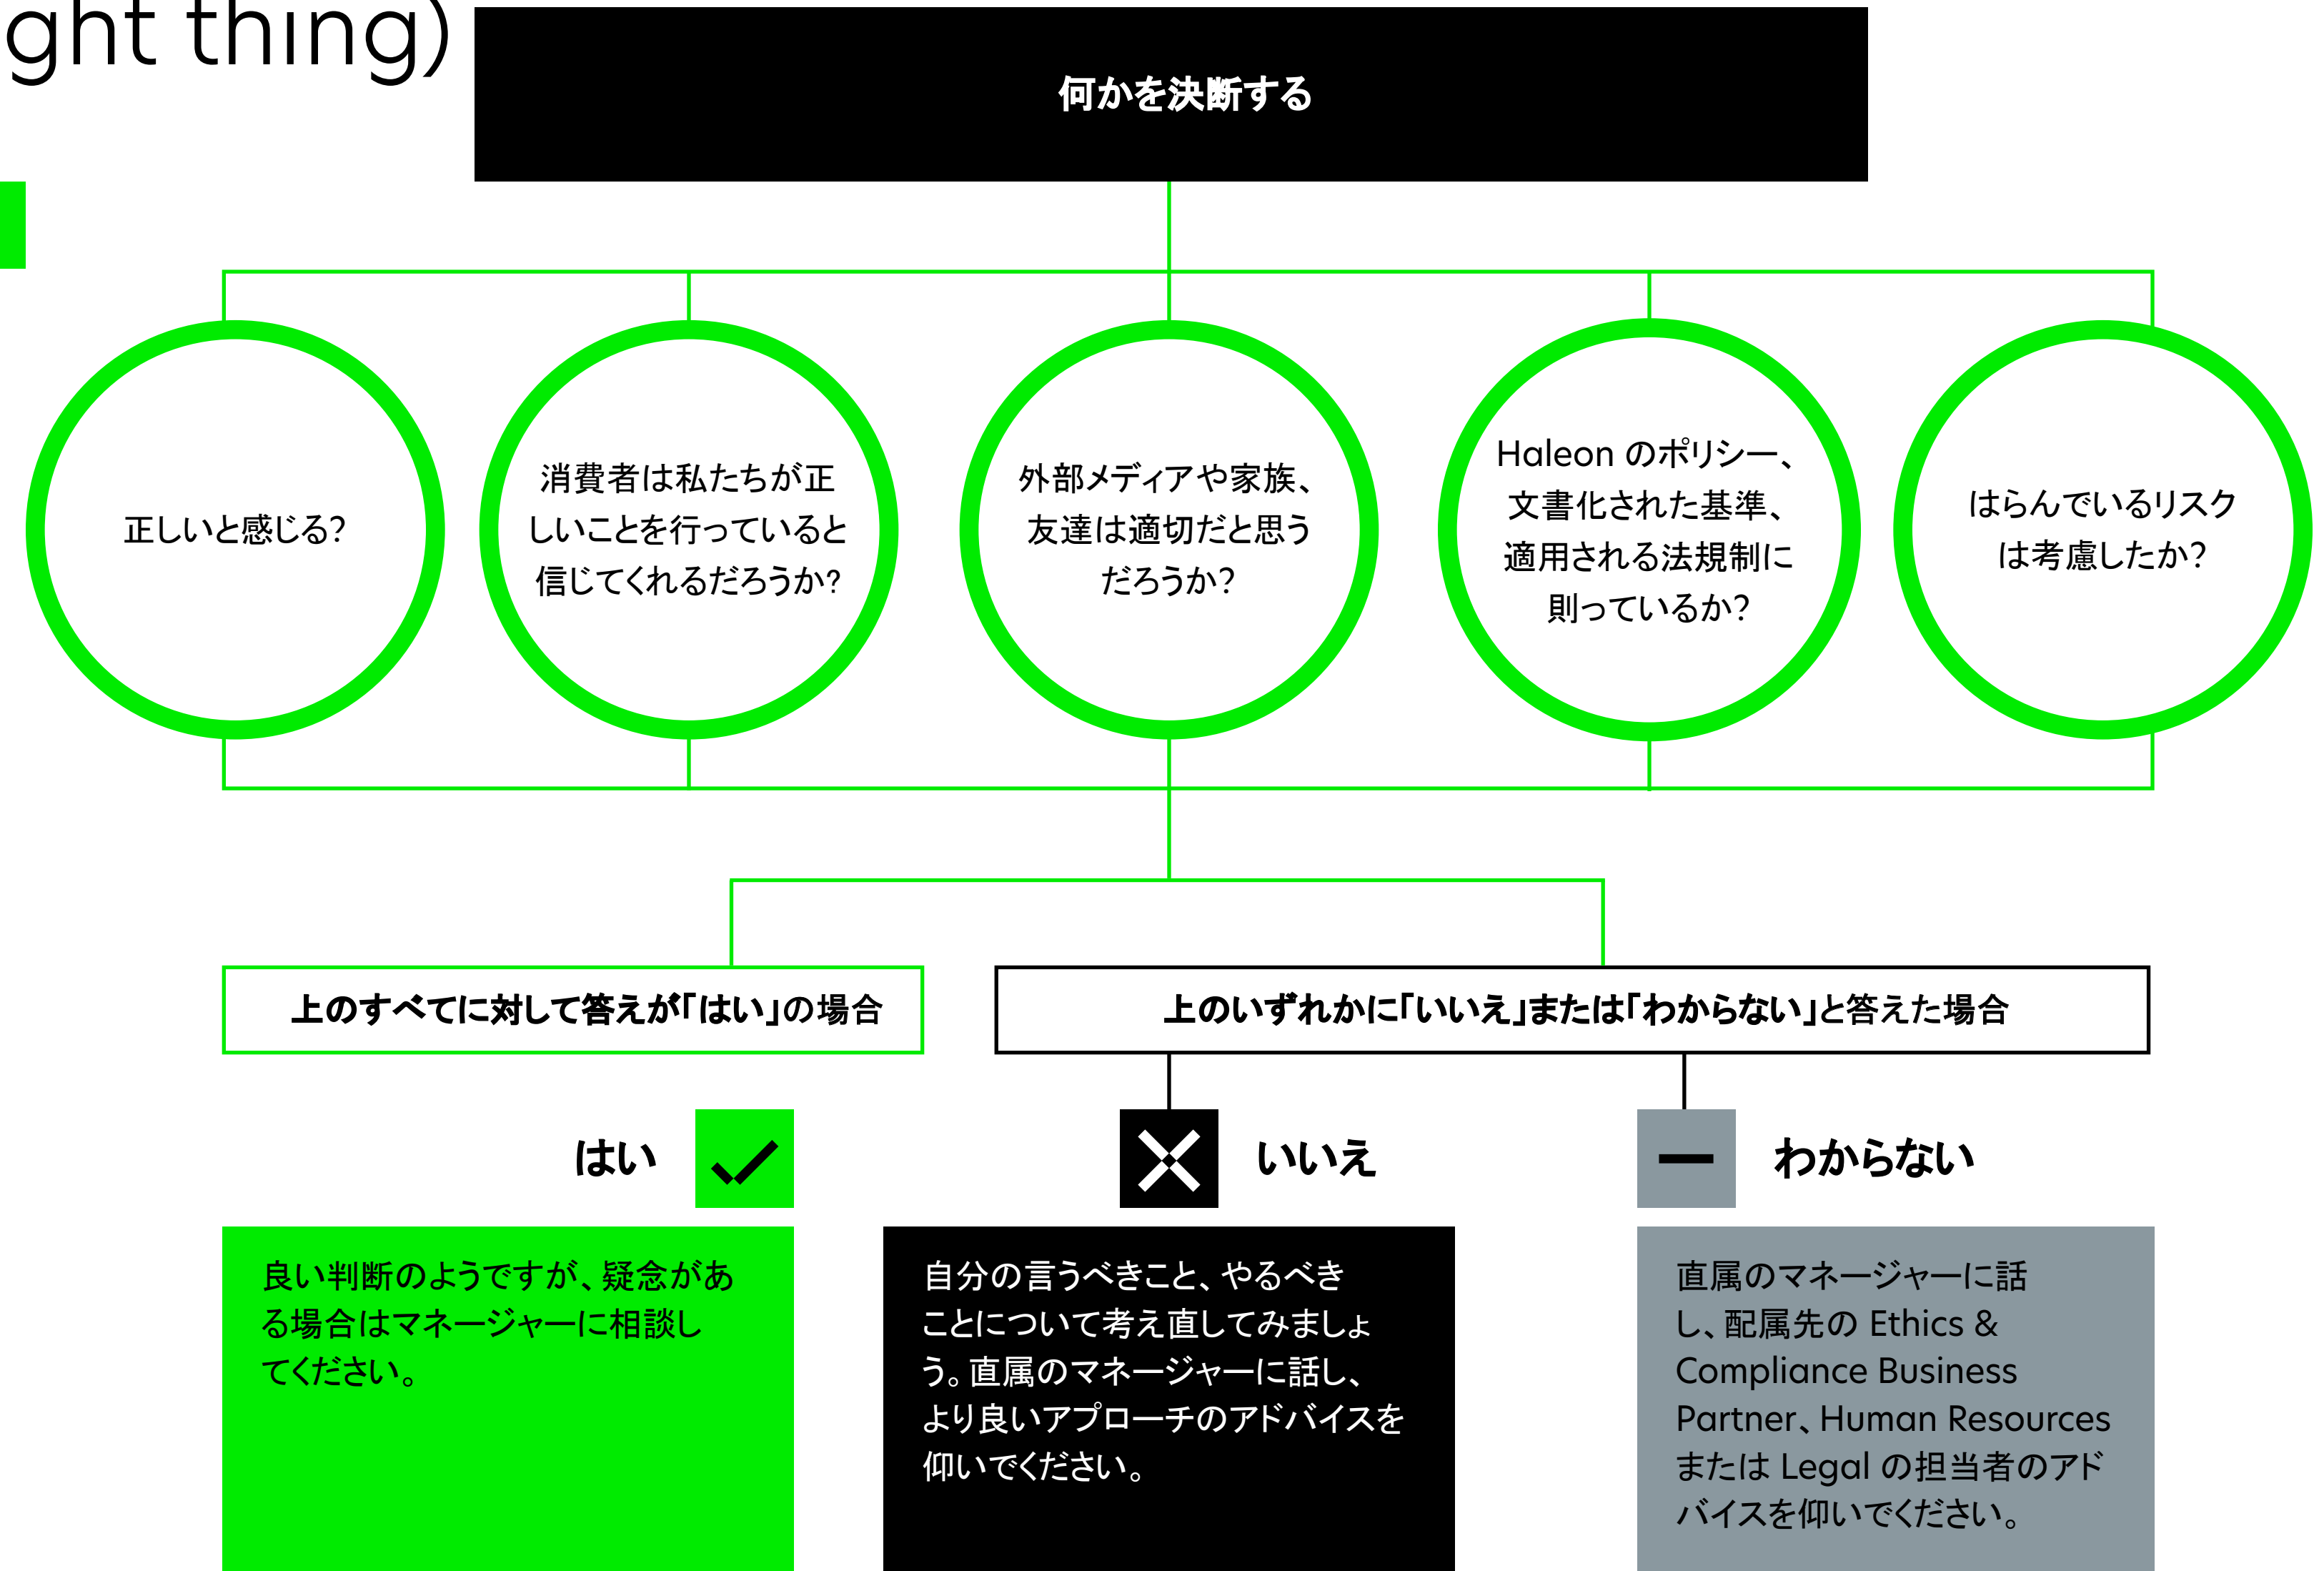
ght thing)

何かを決断する

正しいと感じる?

消費者は私たちが正しいことを行っていると信じてくれるだろうか?

外部メディアや家族、友達は適切だと思うだろうか?

Haleon のポリシー、文書化された基準、適用される法規制に則っているか?

はらんでいるリスクは考慮したか?

上のすべてに対して答えが「はい」の場合

上のいずれかに「いいえ」または「わからない」と答えた場合

はい

いいえ

わからない

良い判断のようですが、疑念がある場合はマネージャーに相談してください。

自分の言うべきこと、やるべきことについて考え直してみましょう。直属のマネージャーに話し、より良いアプローチのアドバイスを仰いでください。

直属のマネージャーに話し、配属先の Ethics & Compliance Business Partner、Human Resources または Legal の担当者のアドバイスを仰いでください。